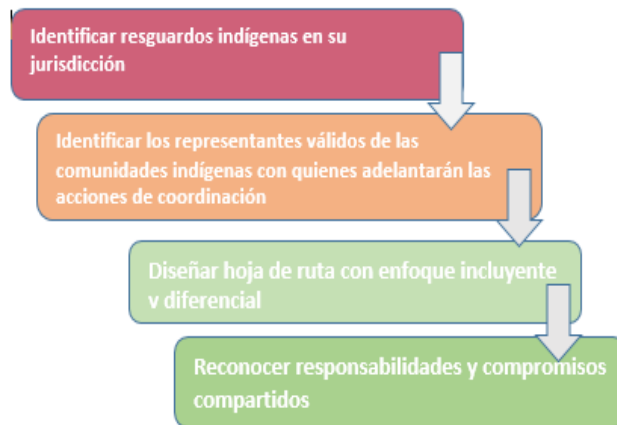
Identificar resguardos indígenas en su jurisdicción

Identificar los representantes válidos de las comunidades indígenas con quienes adelantarán las acciones de coordinación

Diseñar hoja de ruta con enfoque incluyente y diferencial

Reconocer responsabilidades y compromisos compartidos